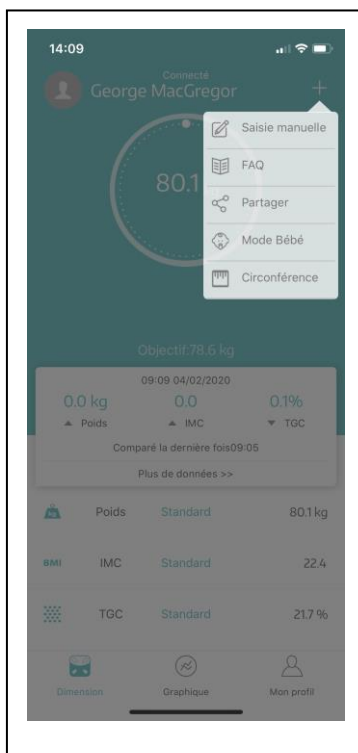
14:09

Connecté
George MacGregor

+

Saisie manuelle
FAQ
Partager
Mode Bébé
Circonférence

80.1

Objectif:78.6 kg

09:09 04/02/2020

0.0 kg
▲ Poids

0.0
▲ IMC

0.1%
▼ TGC

Comparé la dernière fois09:05

Plus de données >>

Poids Standard 80.1 kg

BMI IMC Standard 22.4

TGC Standard 21.7 %

Dimension
Graphique
Mon profil